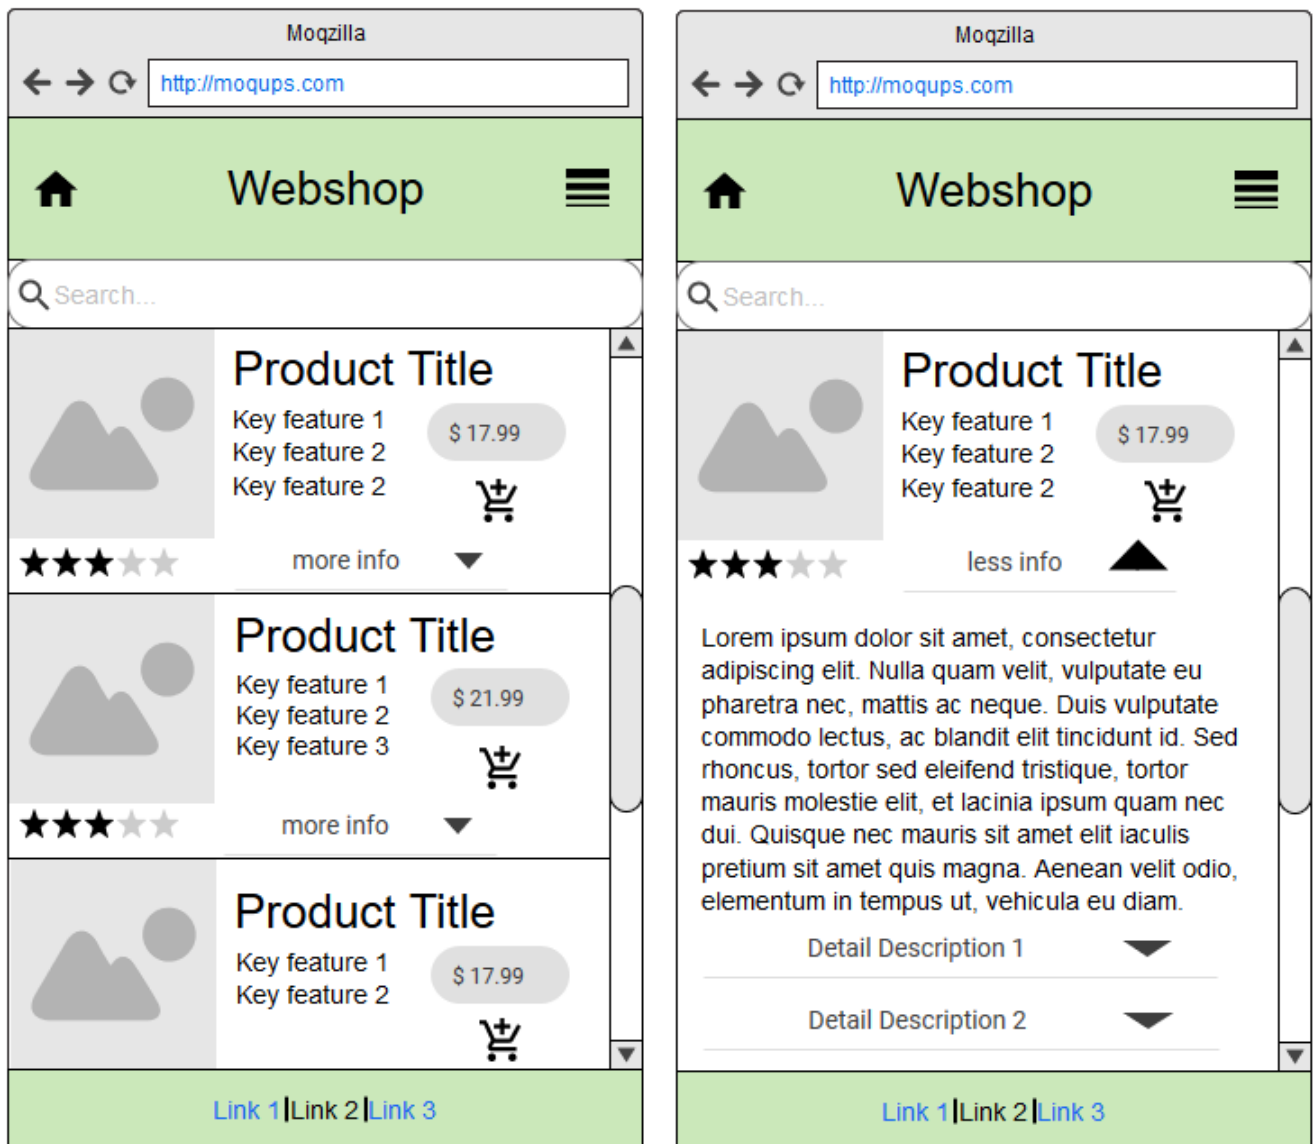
Moqzilla

http://moqups.com

Webshop

Search...

Product Title

Key feature 1
Key feature 2
Key feature 2

$ 17.99

more info

Product Title

Key feature 1
Key feature 2
Key feature 3

$ 21.99

more info

Product Title

Key feature 1
Key feature 2

$ 17.99

Link 1 | Link 2 | Link 3

Moqzilla

http://moqups.com

Webshop

Search...

Product Title

Key feature 1
Key feature 2
Key feature 2

$ 17.99

less info

Lorem ipsum dolor sit amet, consectetur adipiscing elit. Nulla quam velit, vulputate eu pharetra nec, mattis ac neque. Duis vulputate commodo lectus, ac blandit elit tincidunt id. Sed rhoncus, tortor sed eleifend tristique, tortor mauris molestie elit, et lacinia ipsum quam nec dui. Quisque nec mauris sit amet elit iaculis pretium sit amet quis magna. Aenean velit odio, elementum in tempus ut, vehicula eu diam.

Detail Description 1

Detail Description 2

Link 1 | Link 2 | Link 3